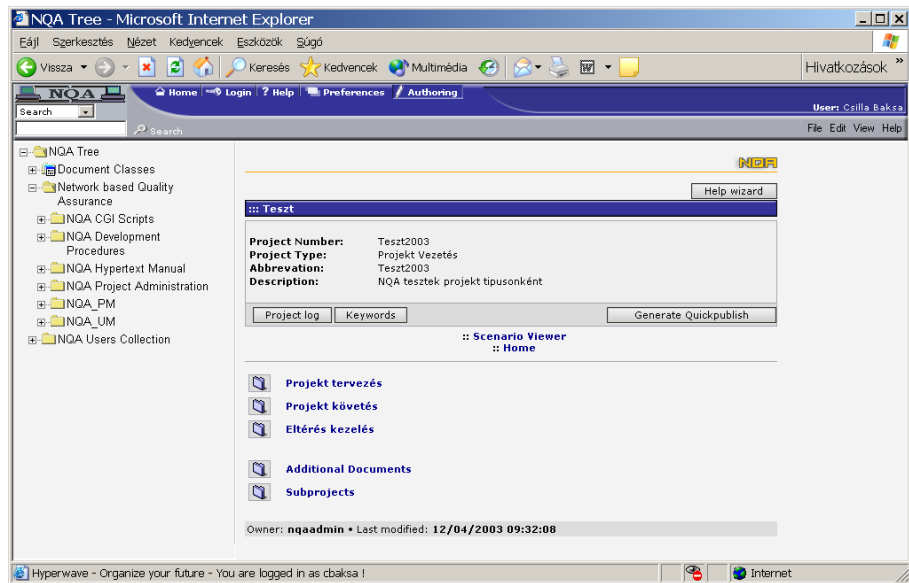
NQA Tree - Microsoft Internet Explorer

Fájl Szerkesztés Nézet Kedvencek Eszközök Súgó

Vissza Keresés Kedvencek Multimédia Hivatkozások

NQA
Search
Search

Home Login ? Help Preferences Authoring

User: Csilla Baksa

File Edit View Help

NQA Tree
Document Classes
Network based Quality Assurance
NQA CGI Scripts
NQA Development Procedures
NQA Hypertext Manual
NQA Project Administration
NQA_PM
NQA_UM
NQA Users Collection

NQA

Help wizard

::: Teszt

| | |
|---|---|
| Project Number: | Teszt2003 |
| Project Type: | Projekt Vezetés |
| Abbrevation: | Teszt2003 |
| Description: | NQA tesztek projekt tipusonként |

Project log Keywords Generate Quickpublish

:: Scenario Viewer
:: Home

Projekt tervezés
Projekt követés
Eltérés kezelés

Additional Documents
Subprojects

Owner: nqaadmin • Last modified: 12/04/2003 09:32:08

Hyperwave - Organize your future - You are logged in as cbaksa !

Internet